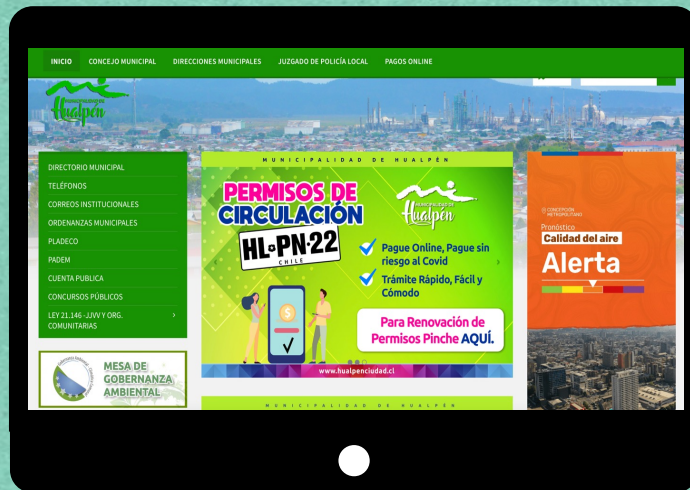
INICIO CONCEJO MUNICIPAL DIRECCIONES MUNICIPALES JUZGADO DE POLICÍA LOCAL PAGOS ONLINE

MUNICIPALIDAD DE Hualpén

DIRECTORIO MUNICIPAL
TELÉFONOS
CORREOS INSTITUCIONALES
ORDENANZAS MUNICIPALES
PLADECO
PADEM
CUENTA PUBLICA
CONCURSOS PÚBLICOS
LEY 21.146 - JJVV Y ORG. COMUNITARIAS

MESA DE GOBERNANZA AMBIENTAL

MUNICIPALIDAD DE HUALPÉN

PERMISOS DE CIRCULACIÓN

HL·PN·22
CHILE

MUNICIPALIDAD DE Hualpén

Pague Online, Pague sin riesgo al Covid

Trámite Rápido, Fácil y Cómodo

Para Renovación de Permisos Pinche AQUÍ.

www.hualpenciudad.cl

MUNICIPALIDAD DE HUALPÉN

CONCEPCIÓN METROPOLITANO

Pronóstico
Calidad del aire
Alerta